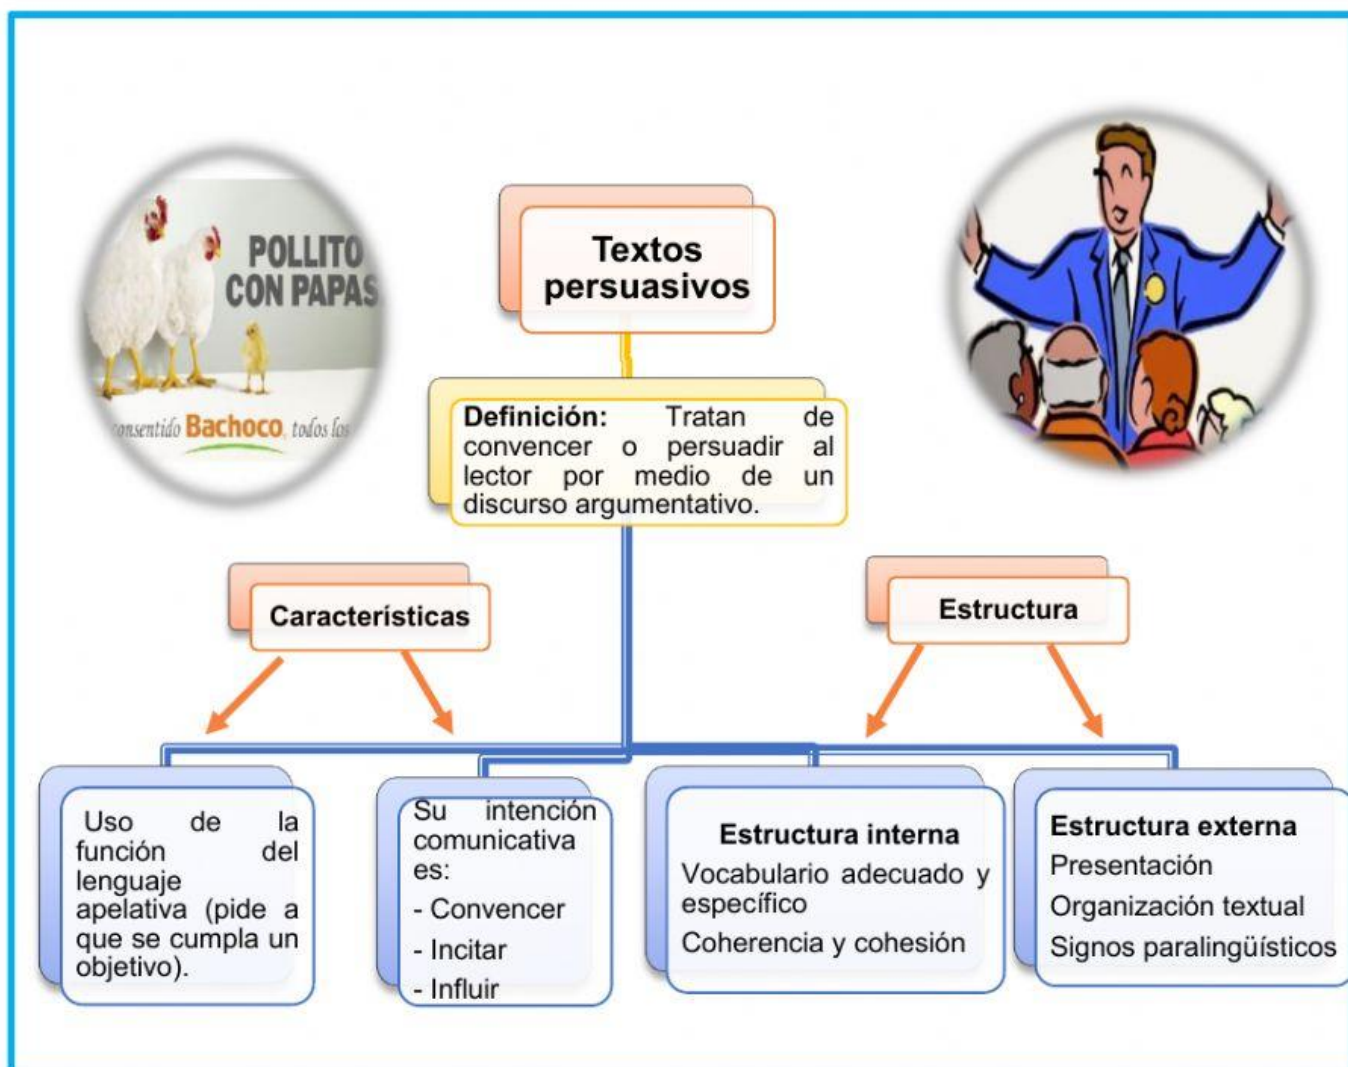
POLLITO CON PAPAS

onsentido Bachoco, todos los

Textos persuasivos

Definición: Tratan de convencer o persuadir al lector por medio de un discurso argumentativo.

Características

Estructura

Uso de la función del lenguaje apelativa (pide a que se cumpla un objetivo).

Su intención comunicativa es:

- Convencer

- Incitar

- Influir

Estructura interna

Vocabulario adecuado y específico

Coherencia y cohesión

Estructura externa

Presentación

Organización textual

Signos paralingüísticos